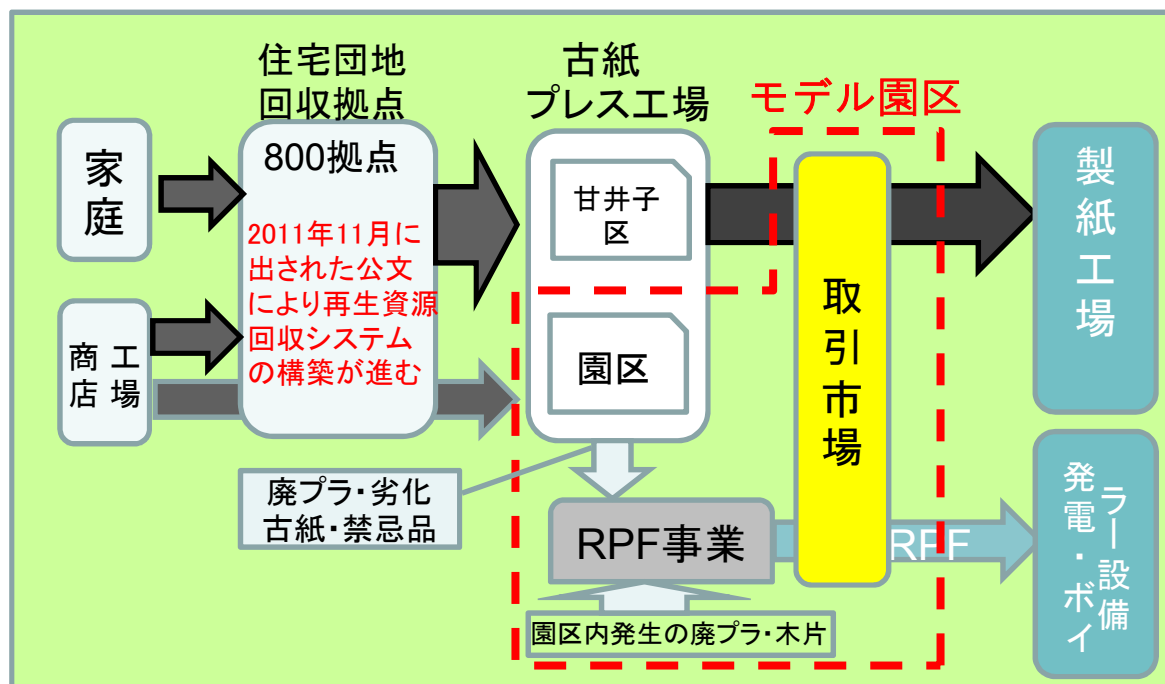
住宅団地
回収拠点

古紙
プレス工場

モデル園区

家庭

800拠点

2011年11月に出された公文により再生資源回収システムの構築が進む

甘井子区

園区

商店 工場

取引市場

製紙工場

廃プラ・劣化古紙・禁忌品

RPF事業

RPF

発電・ボイラー設備

園区内発生の廃プラ・木片